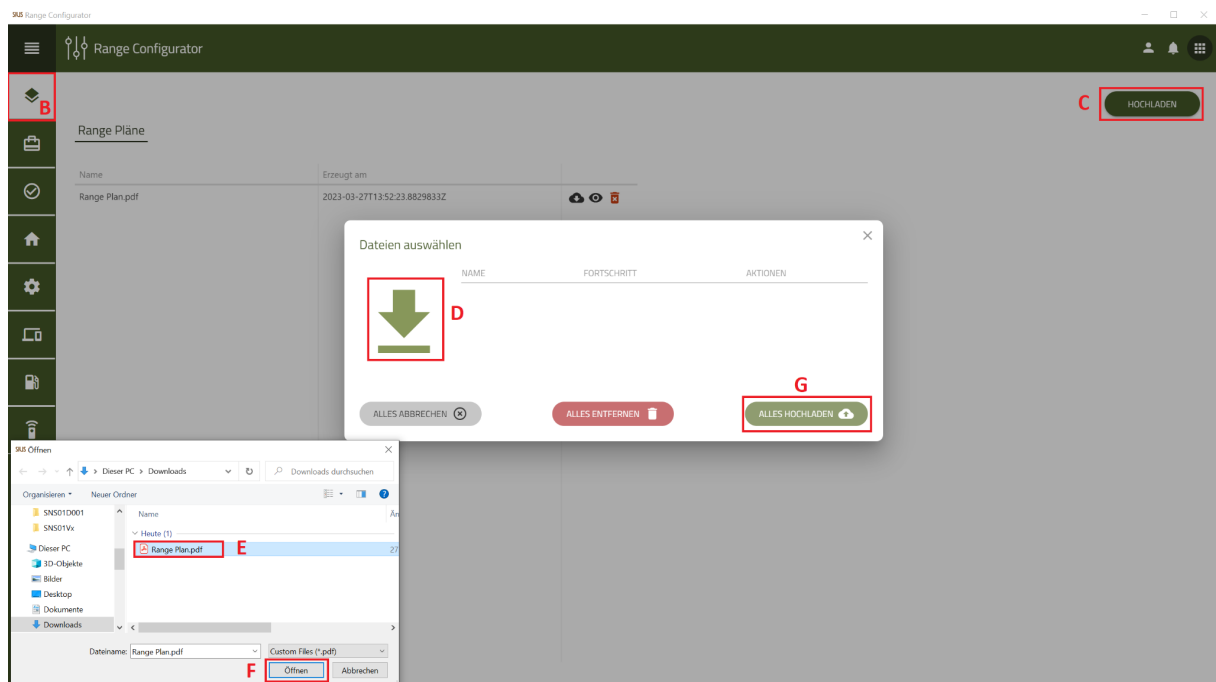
SIUS Range Configurator

Range Configurator

B

C

HOCHLADEN

Range Pläne

| Name | Erzeugt am |
|---|---|
| Range Plan.pdf | 2023-03-27T13:52:23.8829833Z |

Dateien auswählen

NAME FORTSCHRITT AKTIONEN

D

G

ALLES ABBRECHEN

ALLES ENTFERNEN

ALLES HOCHLADEN

SIUS Öffnen

Dieser PC > Downloads

Downloads durchsuchen

Organisieren ▾ Neuer Ordner

SNS01D001
SNS01Vx
Dieser PC
3D-Objekte
Bilder
Desktop
Dokumente
Downloads

Name
Heute (1)
Range Plan.pdf
E

Dateiname: Range Plan.pdf

Custom Files (*.pdf)

F

Öffnen

Abbrechen